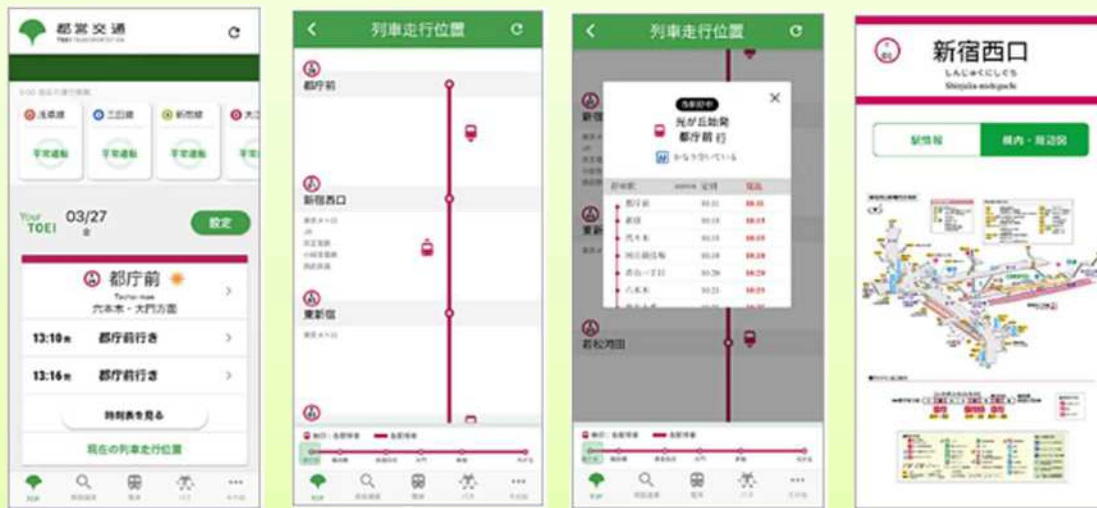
都営交通

浅草線
三田線
新宿線
大江

平常運転
平常運転
平常運転
平常

Your TOEI
03/27
金
設定

都庁前
Tocho-mae
六本木・大門方面

13:10発 都庁前行き
13:16発 都庁前行き

時刻表を見る

現在の列車走行位置

列車走行位置

都庁前
新宿西口
東新宿

列車走行位置

光が丘始発
都庁前 行

若松河田

新宿西口
しんじゅくにしぐち
Shinjuku-nishiguchi

駅情報
構内・周辺図